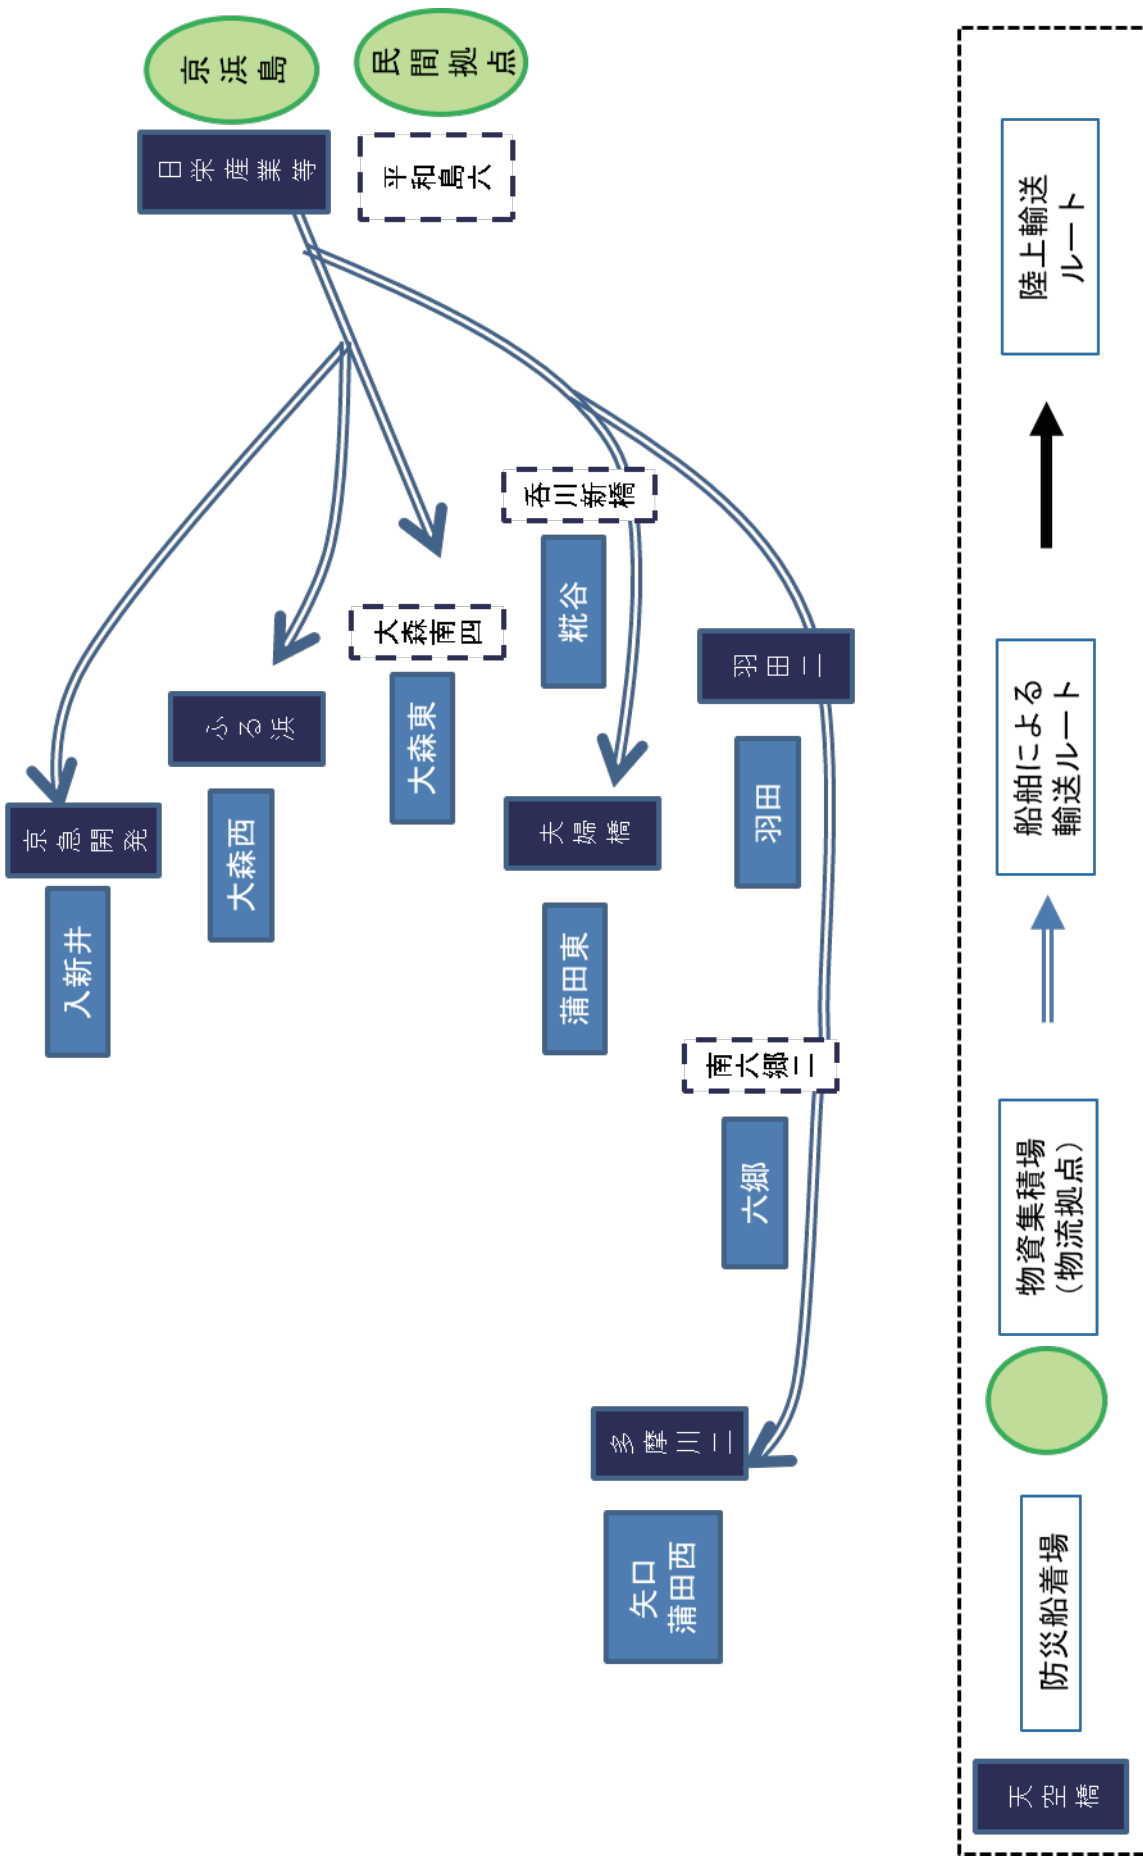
京浜島

民間拠点

日栄産業等

平和島六

香川新橋

糀谷

大森南四

大森東

ふる浜

大森西

京急開発

入新井

夫婦橋

蒲田東

羽田三

羽田

南六郷三

六郷

多摩川三

矢口
蒲田西

陸上輸送
ルート

船舶による
輸送ルート

物資集積場
（物流拠点）

防災船着場

天空橋